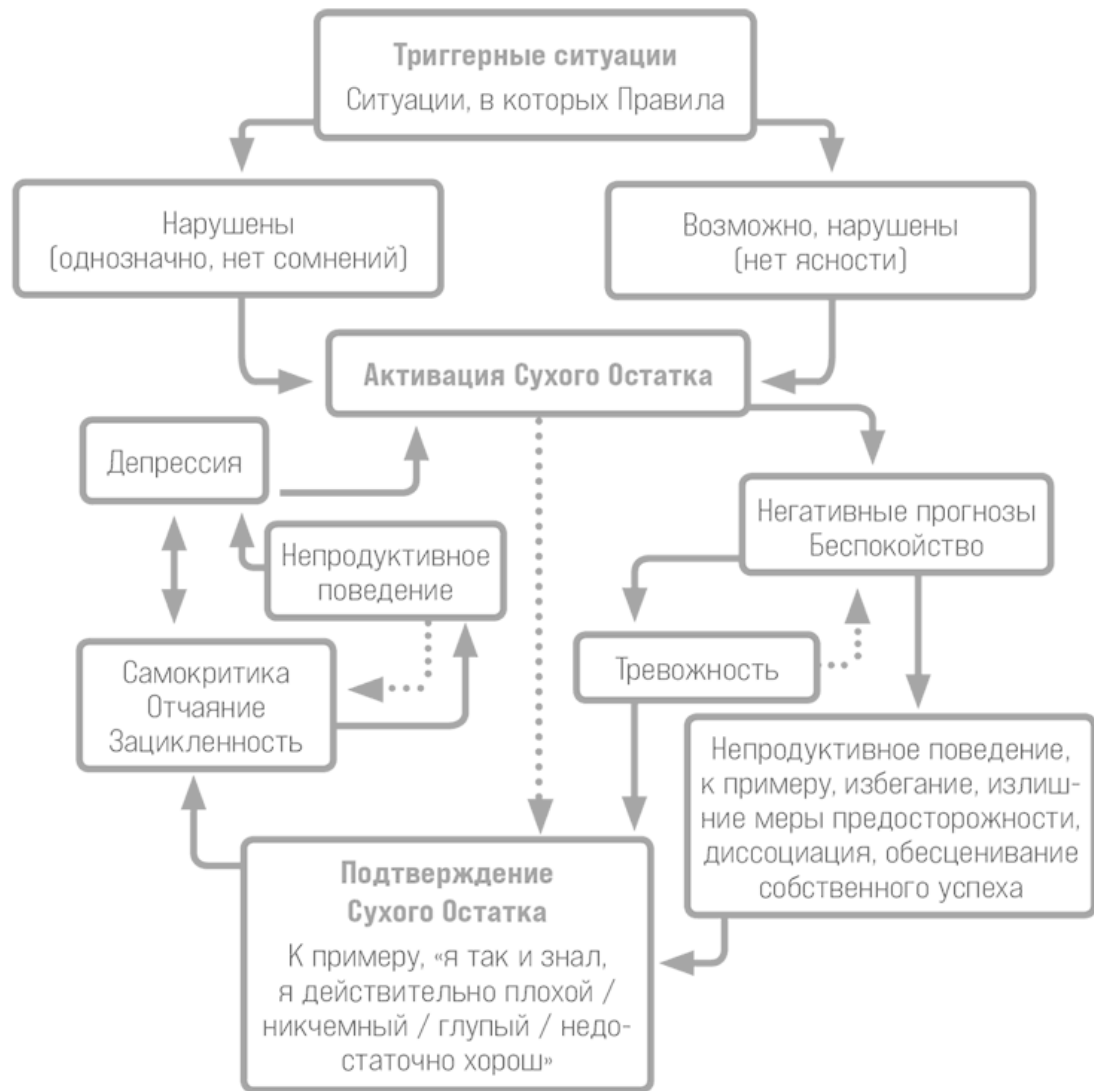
Триггерные ситуации
Ситуации, в которых Правила

Нарушены
(однозначно, нет сомнений)

Возможно, нарушены
(нет ясности)

Активация Сухого Остатка

Депрессия

Непродуктивное поведение

Самокритика
Отчаяние
Зацикленность

Негативные прогнозы
Беспокойство

Тревожность

Непродуктивное поведение, к примеру, избегание, излишние меры предосторожности, диссоциация, обесценивание собственного успеха

Подтверждение Сухого Остатка

К примеру, «я так и знал, я действительно плохой / никчемный / глупый / недостаточно хорош»